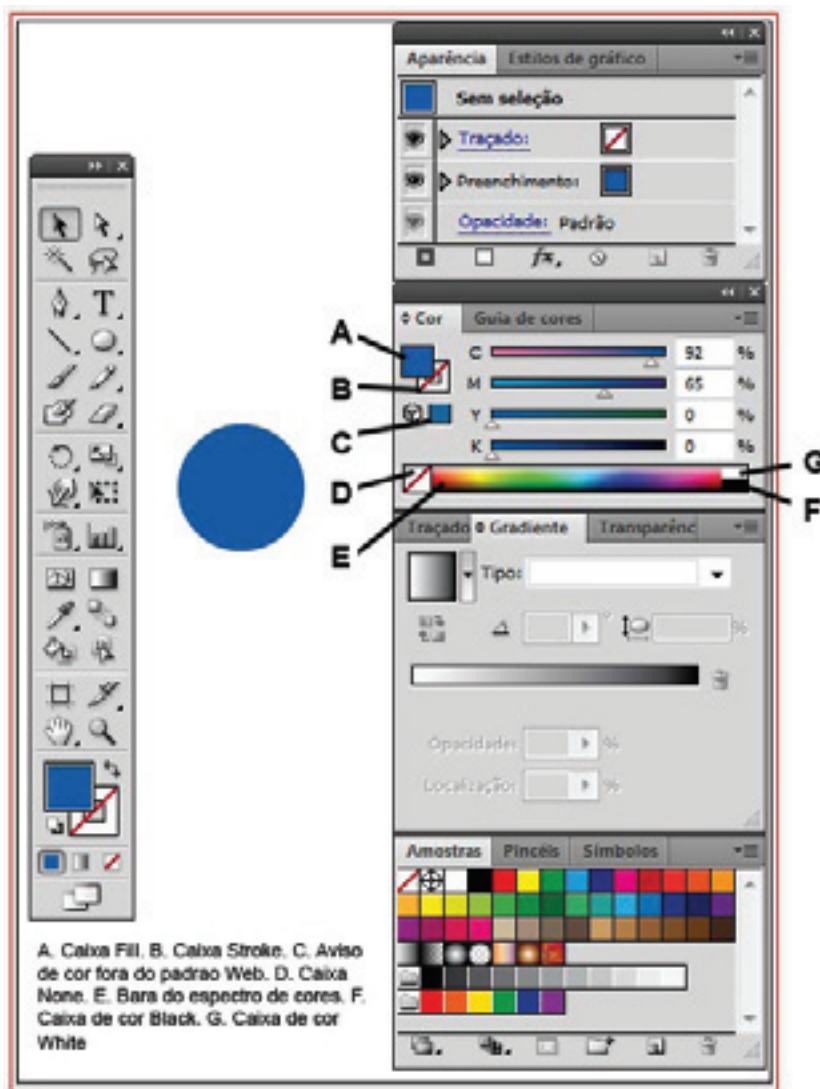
Aparência Estilos de gráfico

Sem seleção

Traçado:

Preenchimento:

Opacidade: Padrão

Cor Guia de cores

C 92 %

M 65 %

Y 0 %

K 0 %

A

B

C

D

E

F

G

Traçado Gradiente Transparênc

Tipo:

Opacidade: %

Localização: %

Amostras Pincéis Símbolos

A. Caixa Fill. B. Caixa Stroke. C. Aviso de cor fora do padrao Web. D. Caixa None. E. Bara do espectro de cores. F. Caixa de cor Black. G. Caixa de cor White